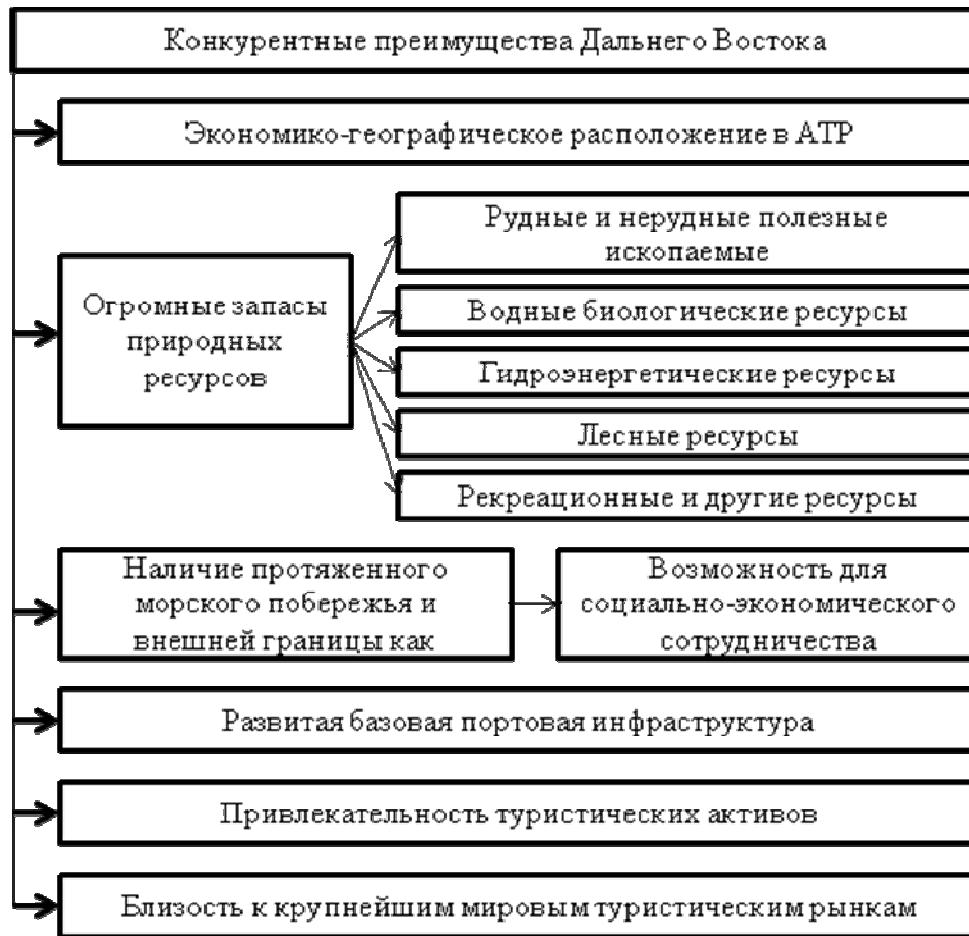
Конкурентные преимущества Дальнего Востока

Экономико-географическое расположение в АТР

Огромные запасы природных ресурсов

Рудные и нерудные полезные ископаемые

Водные биологические ресурсы

Гидроэнергетические ресурсы

Лесные ресурсы

Рекреационные и другие ресурсы

Наличие протяженного морского побережья и внешней границы как

Возможность для социально-экономического сотрудничества

Развитая базовая портовая инфраструктура

Привлекательность туристических активов

Близость к крупнейшим мировым туристическим рынкам